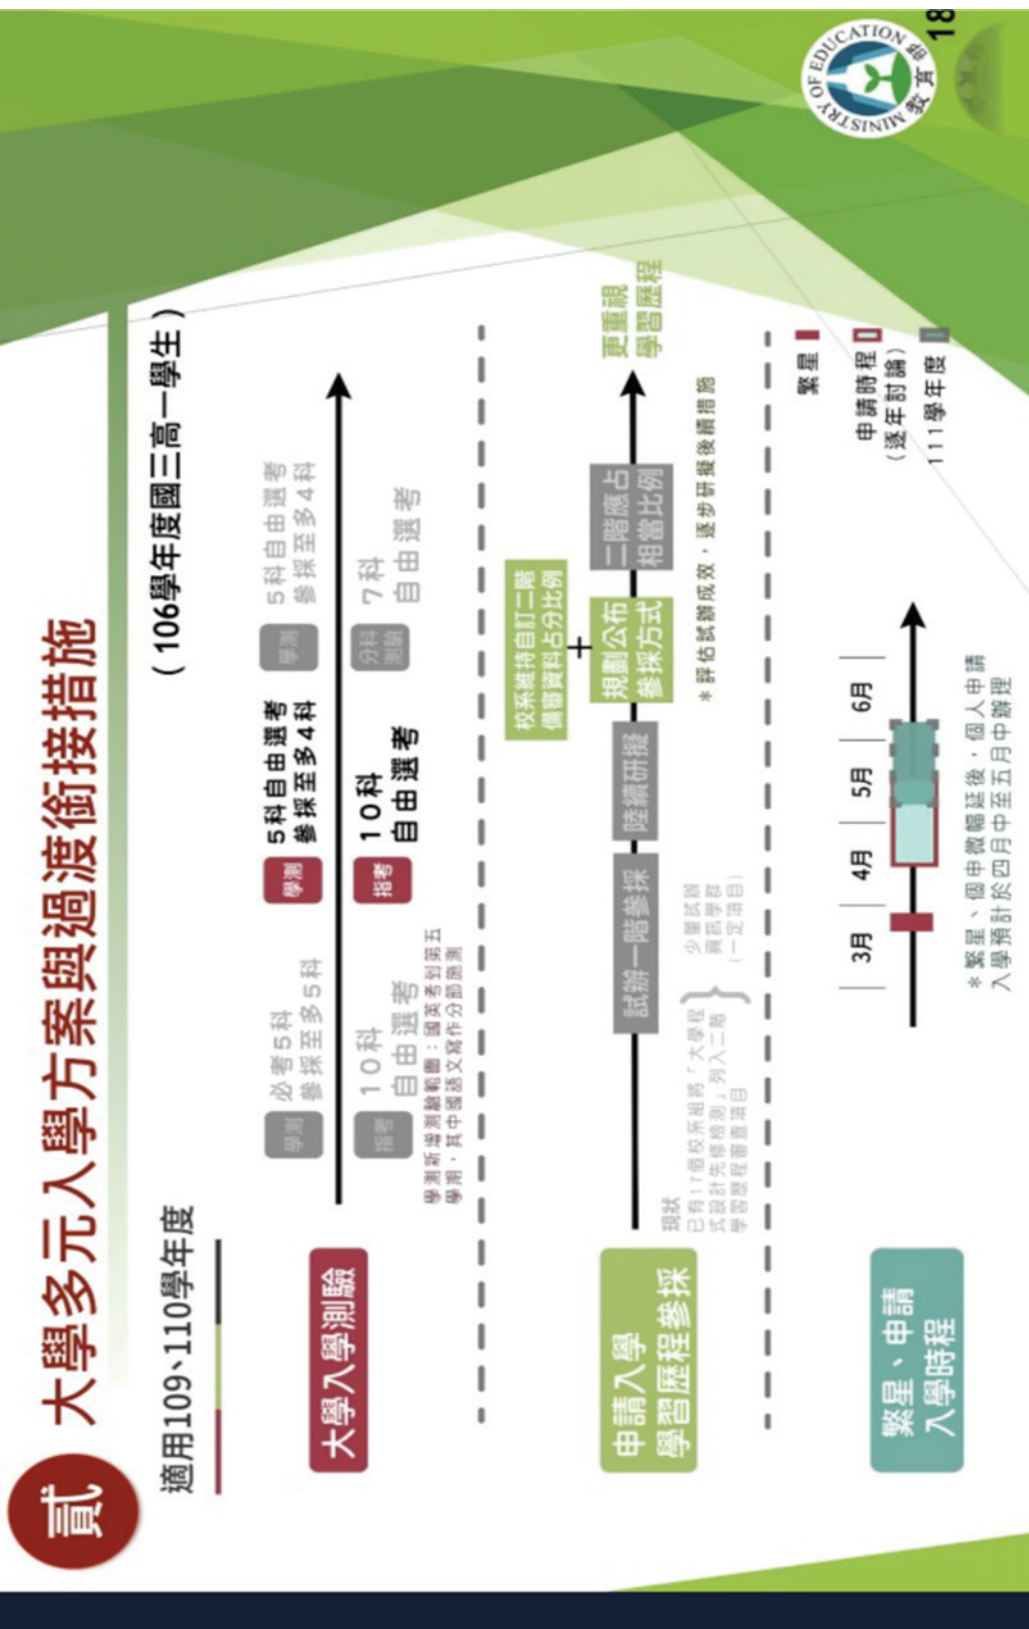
貳 大學多元入學方案與過渡銜接措施

適用109、110學年度

（106學年度國三高一學生）

大學入學測驗

學測 必考5科 參採至多5科

指考 10科 自由選考

學測新增測驗範圍：選英考對英五學測，其中國語文寫作分計測

學測 5科自由選考 參採至多4科

指考 10科 自由選考

學測 5科自由選考 參採至多4科

分科測驗 7科 自由選考

申請入學 學習歷程參採

現狀 已有117個校系組將「大學考試計先修課程」列入二階學習歷程審查項目

少數試辦學習資料（一定項目）

試辦一階參採

陸續研擬

校系維持自訂二階備審資料占分比例

規劃公布參採方式

二階應占相當比例

更重視學習歷程

＊評估試辦成效，逐步研擬後續措施

繁星、申請入學時程

3月 4月 5月 6月

＊繁星、個申微幅延後，個人申請入學預計於四月中至五月中辦理

繁星

申請時程（逐年討論）

111學年度

MINISTRY OF EDUCATION 教育部

18